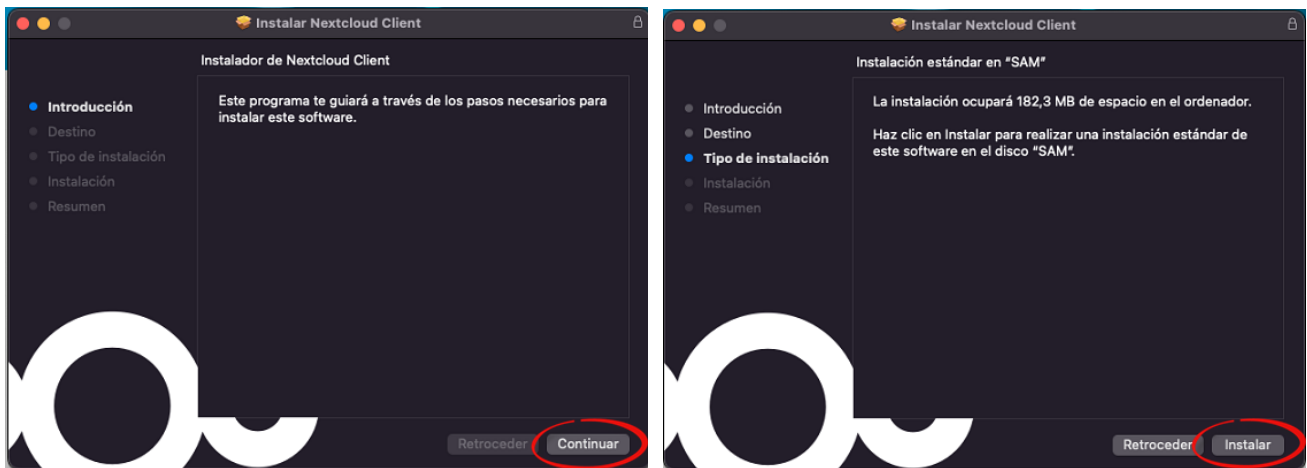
Instalar Nextcloud Client

Instalador de Nextcloud Client

Introducción
Destino
Tipo de instalación
Instalación
Resumen

Este programa te guiará a través de los pasos necesarios para instalar este software.

Retroceder
Continuar

Instalar Nextcloud Client

Instalación estándar en "SAM"

Introducción
Destino
Tipo de instalación
Instalación
Resumen

La instalación ocupará 182,3 MB de espacio en el ordenador.

Haz clic en Instalar para realizar una instalación estándar de este software en el disco "SAM".

Retroceder
Instalar